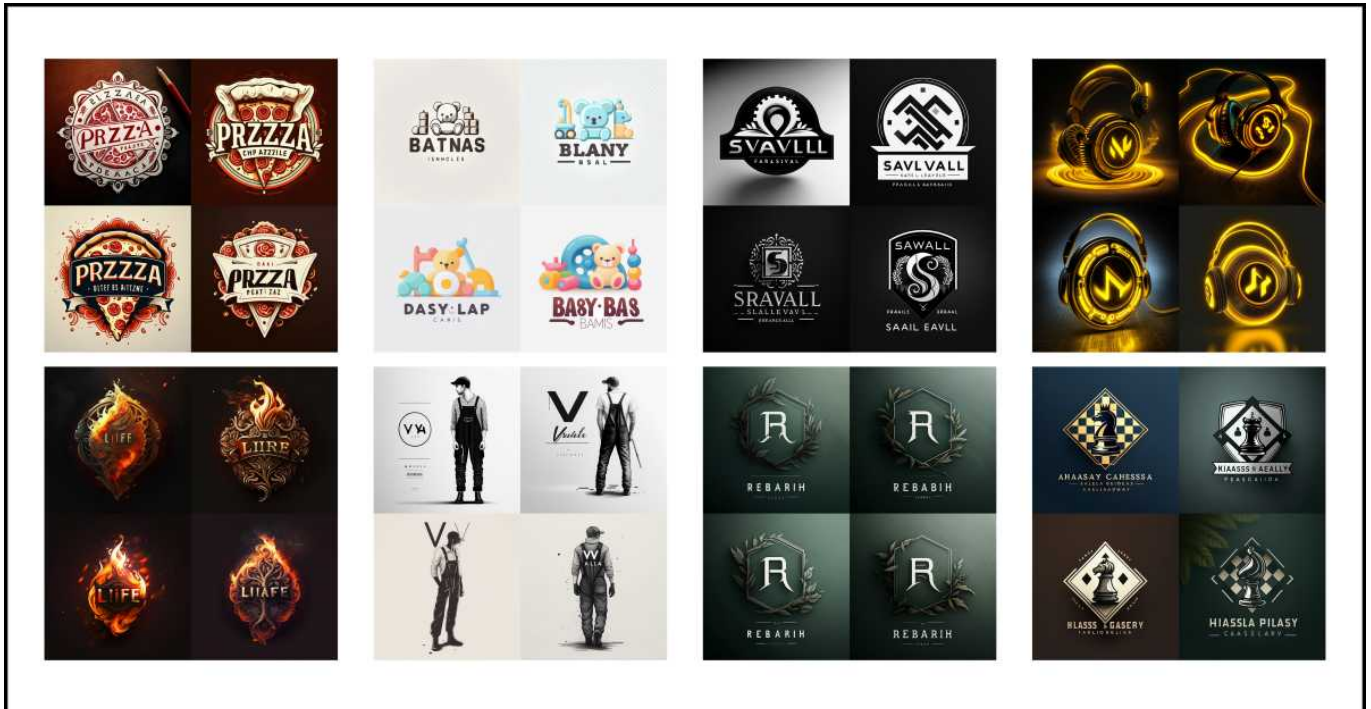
PRZZA

PRZZZA
CHP AZZILE

PRZZA

PRZZA

BATNAS

BLANY

DASY LAP

BASY BAS
BAMIS

SVAVLL

SAVLVALL

SRAVALL

SAWALL
SAAIL EAVLL

LIIFE

LIIRE

LIIFE

LIIAFE

VYA

V

V

W

R
REBABIH

R
REBABIH

R
REBABIH

R
REBABIH

ANAASAY CAHESSSA

HIAASSS & AEALLY

HLASSS GASERY

HIASSLA PILASY